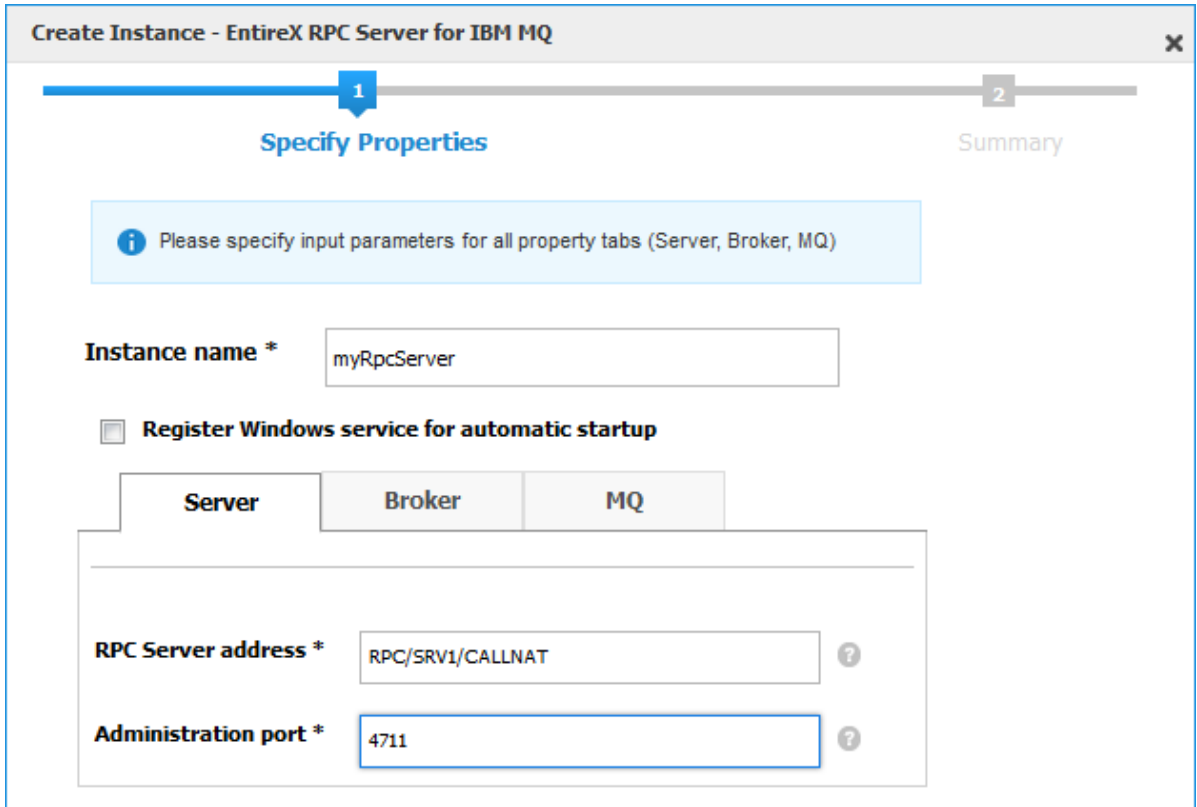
Create Instance - EntireX RPC Server for IBM MQ

×

1

2

Specify Properties

Summary

Please specify input parameters for all property tabs (Server, Broker, MQ)

Instance name *

myRpcServer

Register Windows service for automatic startup

Server

Broker

MQ

RPC Server address *

RPC/SRV1/CALLNAT

Administration port *

4711